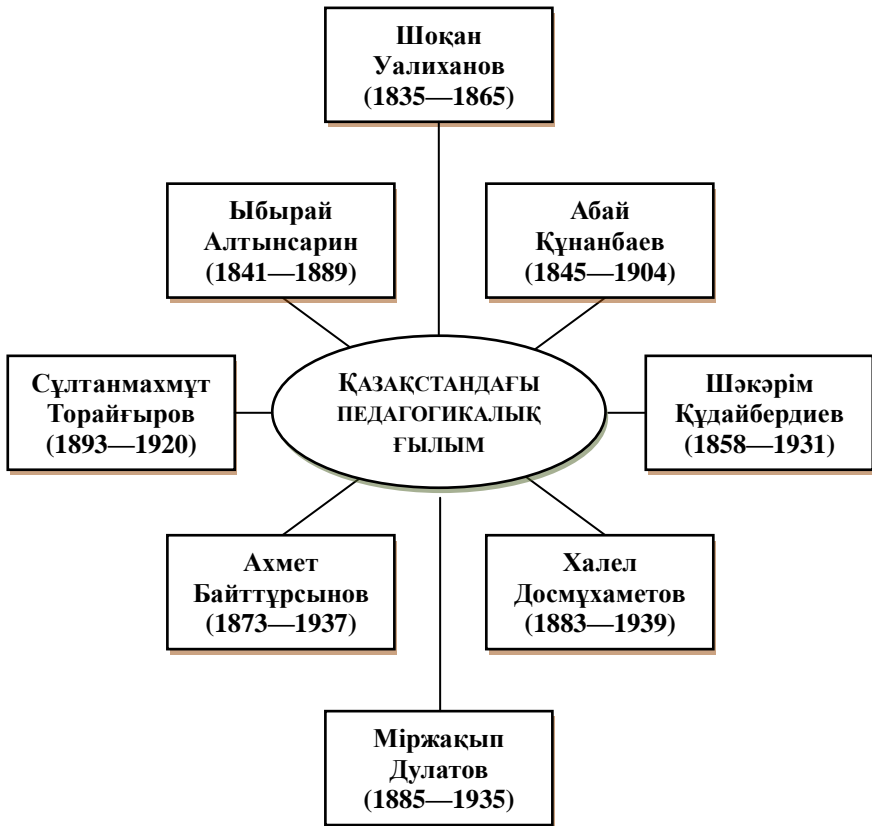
Шоқан Уалиханов (1835—1865)

Ыбырай Алтынсарин (1841—1889)

Абай Құнанбаев (1845—1904)

Сұлтанмахмұт Торайғыров (1893—1920)

ҚАЗАҚСТАНДАҒЫ ПЕДАГОГИКАЛЫҚ ҒЫЛЫМ

Шәкәрім Құдайбердиев (1858—1931)

Ахмет Байттұрсынов (1873—1937)

Халел Досмұхаметов (1883—1939)

Міржақып Дулатов (1885—1935)